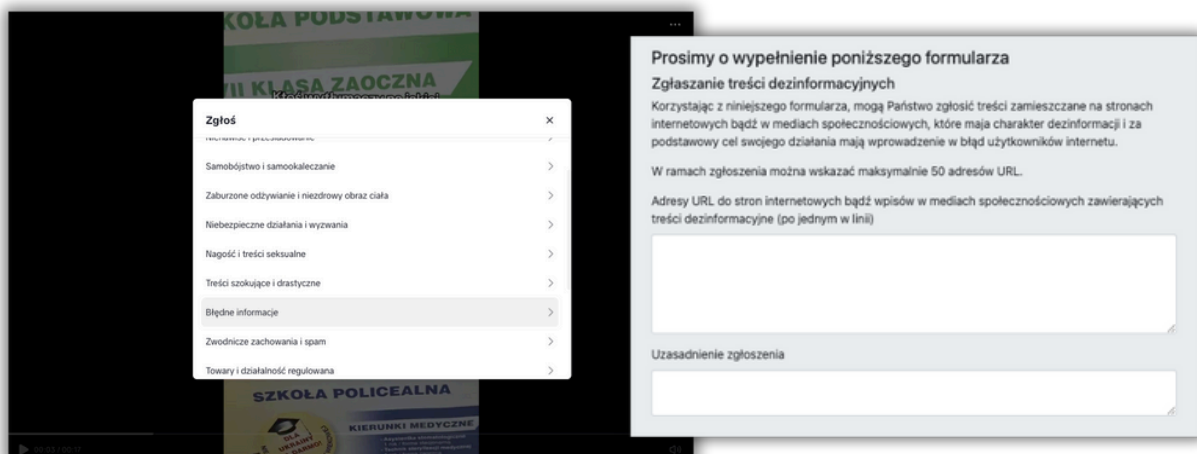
KOŁA PODSTAWOWA

VII KLASA ZAOCZNA

Zgłoś ×

Nienawiść i prześladowanie

Samobójstwo i samookaleczanie >

Zaburzone odżywianie i niezdrowy obraz ciała >

Niebezpieczne działania i wyzwania >

Nagość i treści seksualne >

Treści szokujące i drastyczne >

Błędne informacje >

Zwodnicze zachowania i spam >

Towary i działalność regulowana >

SZKOŁA POLICEALNA

KIERUNKI MEDYCZNE

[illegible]

Prosimy o wypełnienie poniższego formularza

Zgłaszanie treści dezinformacyjnych

Korzystając z niniejszego formularza, mogą Państwo zgłosić treści zamieszczane na stronach internetowych bądź w mediach społecznościowych, które maja charakter dezinformacji i za podstawowy cel swojego działania mają wprowadzenie w błąd użytkowników internetu.

W ramach zgłoszenia można wskazać maksymalnie 50 adresów URL.

Adresy URL do stron internetowych bądź wpisów w mediach społecznościowych zawierających treści dezinformacyjne (po jednym w linii)

Uzasadnienie zgłoszenia